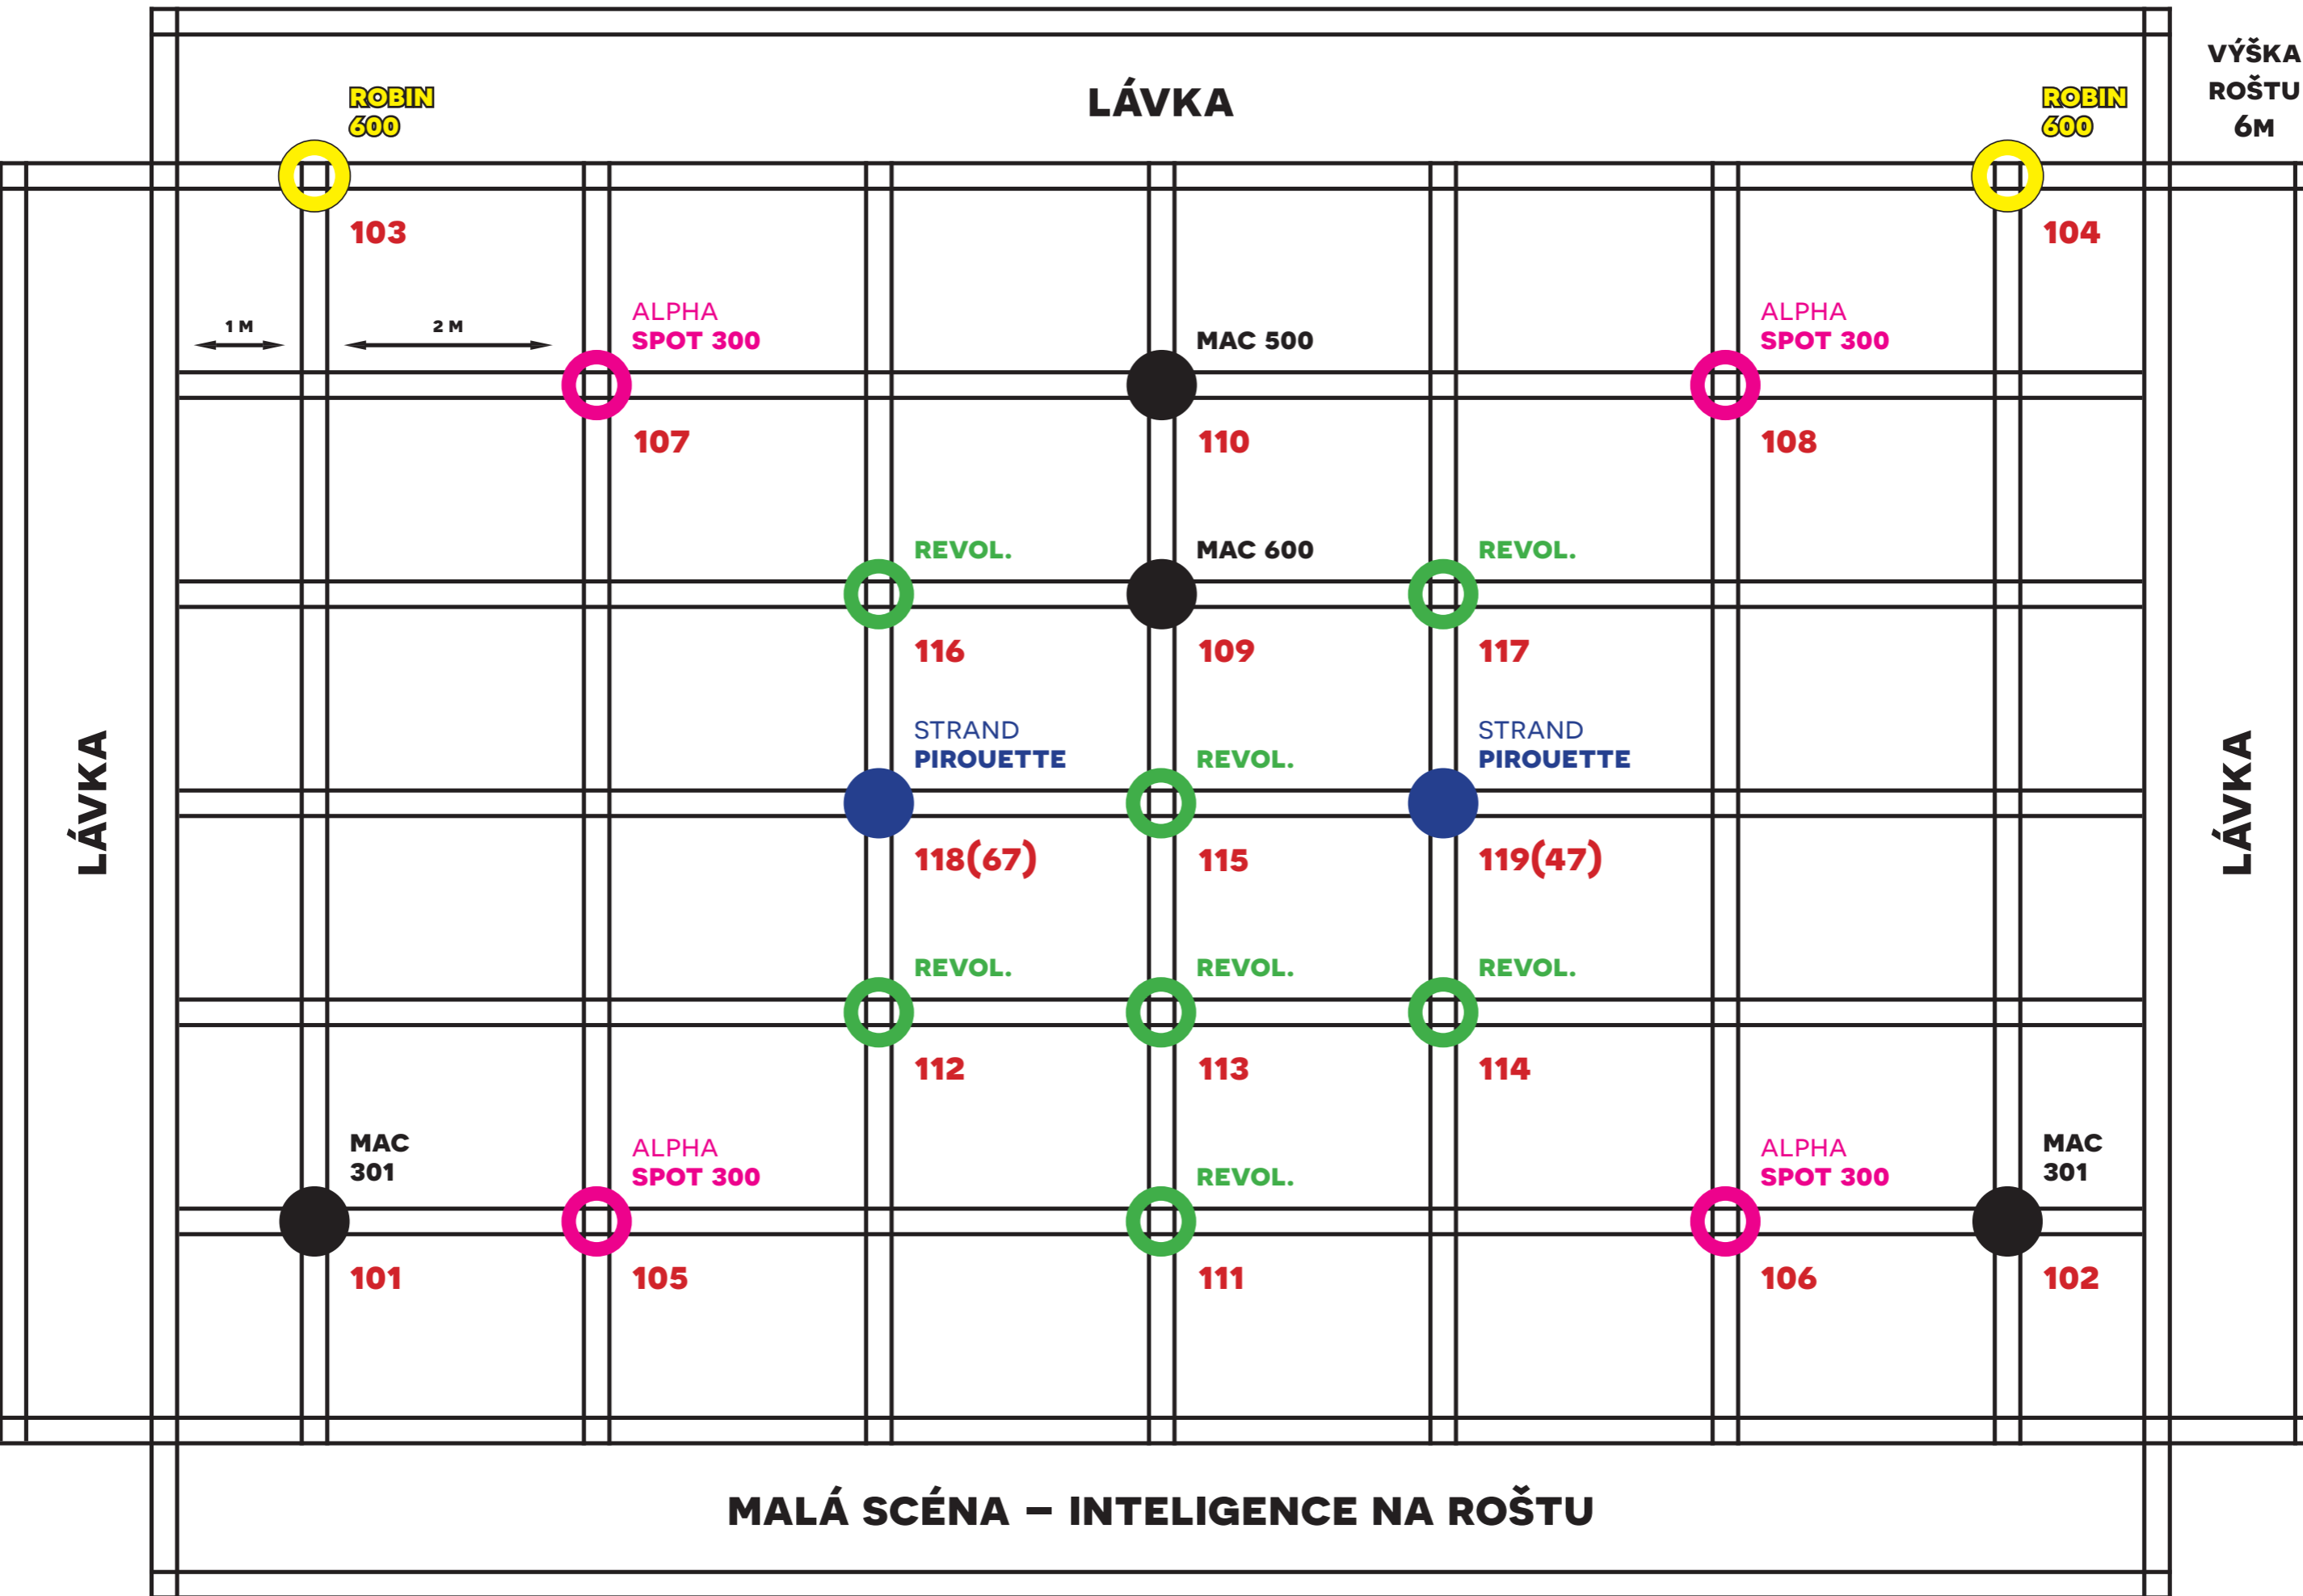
LÁVKA

VÝŠKA ROŠTU 6M

ROBIN 600
103

ROBIN 600
104

1 M
2 M

ALPHA SPOT 300
107

MAC 500
110

ALPHA SPOT 300
108

REVOL.
116

MAC 600
109

REVOL.
117

LÁVKA

STRAND PIROUETTE
118(67)

REVOL.
115

STRAND PIROUETTE
119(47)

LÁVKA

REVOL.
112

REVOL.
113

REVOL.
114

MAC 301
101

ALPHA SPOT 300
105

REVOL.
111

ALPHA SPOT 300
106

MAC 301
102

MALÁ SCÉNA – INTELIGENCE NA ROŠTU